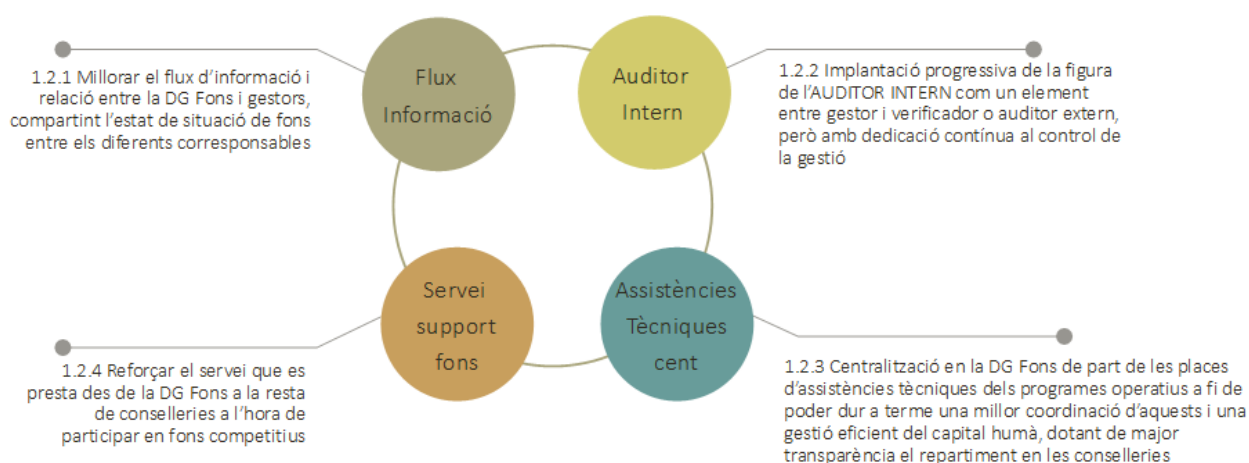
1.2.1 Millorar el flux d'informació i relació entre la DG Fons i gestors, compartint l'estat de situació de fons entre els diferents corresponsables

Flux Informació

Auditor Intern

1.2.2 Implantació progressiva de la figura de l'AUDITOR INTERN com un element entre gestor i verificador o auditor extern, però amb dedicació contínua al control de la gestió

Servei support fons

Assistències Tècniques cent

1.2.4 Reforçar el servei que es presta des de la DG Fons a la resta de conselleries a l'hora de participar en fons competitius

1.2.3 Centralització en la DG Fons de part de les places d'assistències tècniques dels programes operatius a fi de poder dur a terme una millor coordinació d'aquests i una gestió eficient del capital humà, dotant de major transparència el repartiment en les conselleries